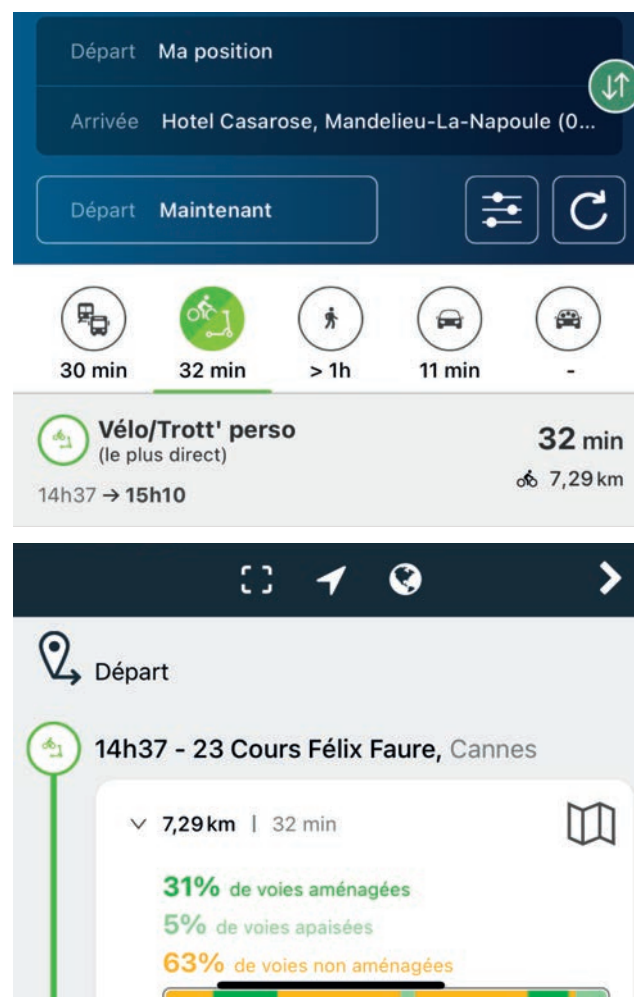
Départ Ma position

Arrivée Hotel Casarose, Mandelieu-La-Napoule (0...

Départ Maintenant

30 min
32 min
> 1h
11 min
-

Vélo/Trott' perso
(le plus direct)
14h37 → 15h10

32 min
7,29 km

Départ

14h37 - 23 Cours Félix Faure, Cannes

7,29 km | 32 min

31% de voies aménagées
5% de voies apaisées
63% de voies non aménagées